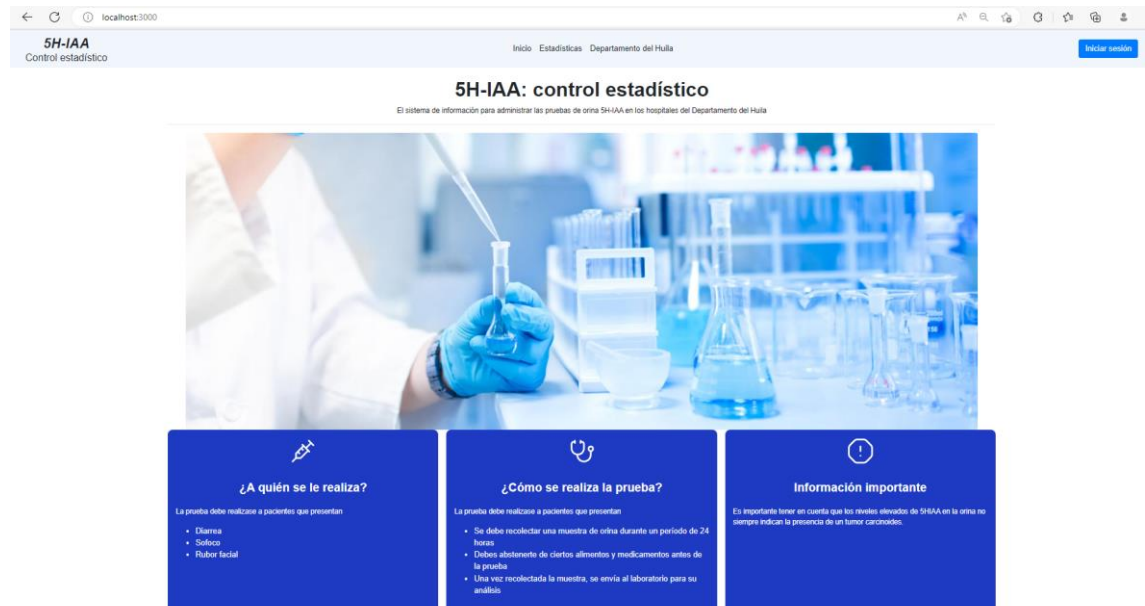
localhost:3000

5H-IAA
Control estadístico

Inicio Estadísticas Departamento del Huila

Iniciar sesión

5H-IAA: control estadístico

El sistema de información para administrar las pruebas de orina 5H-IAA en los hospitales del Departamento del Huila

¿A quién se le realiza?

La prueba debe realizase a pacientes que presentan

- Diarrea
- Sofoco
- Rubor facial

¿Cómo se realiza la prueba?

La prueba debe realizase a pacientes que presentan

- Se debe recolectar una muestra de orina durante un periodo de 24 horas
- Debes abstenerte de ciertos alimentos y medicamentos antes de la prueba
- Una vez recolectada la muestra, se envía al laboratorio para su análisis

Información importante

Es importante tener en cuenta que los niveles elevados de 5HIAA en la orina no siempre indican la presencia de un tumor carcinoides.